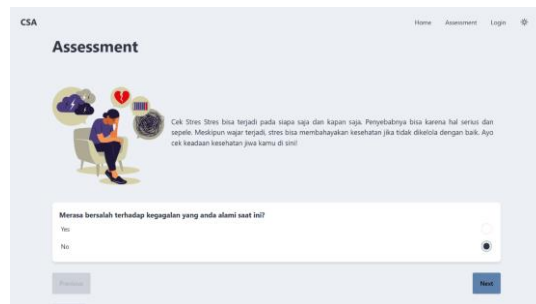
CSA

Home Assessment Login

Assessment

Cek Stres Stres bisa terjadi pada siapa saja dan kapan saja. Penyebabnya bisa karena hal serius dan sepele. Meskipun wajar terjadi, stres bisa membahayakan kesehatan jika tidak dikelola dengan baik. Ayo cek keadaan kesehatan jiwa kamu di sini!

Merasa bersalah terhadap kegagalan yang anda alami saat ini?

Yes

No

Previous

Next